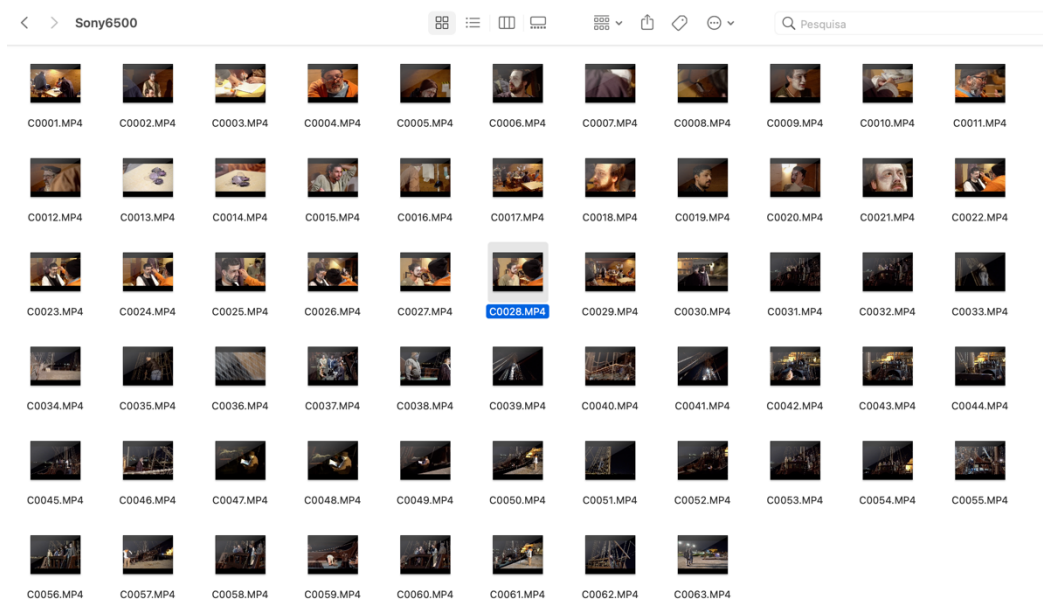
Sony6500

Pesquisa

C0001.MP4 C0002.MP4 C0003.MP4 C0004.MP4 C0005.MP4 C0006.MP4 C0007.MP4 C0008.MP4 C0009.MP4 C0010.MP4 C0011.MP4

C0012.MP4 C0013.MP4 C0014.MP4 C0015.MP4 C0016.MP4 C0017.MP4 C0018.MP4 C0019.MP4 C0020.MP4 C0021.MP4 C0022.MP4

C0023.MP4 C0024.MP4 C0025.MP4 C0026.MP4 C0027.MP4 C0028.MP4 C0029.MP4 C0030.MP4 C0031.MP4 C0032.MP4 C0033.MP4

C0034.MP4 C0035.MP4 C0036.MP4 C0037.MP4 C0038.MP4 C0039.MP4 C0040.MP4 C0041.MP4 C0042.MP4 C0043.MP4 C0044.MP4

C0045.MP4 C0046.MP4 C0047.MP4 C0048.MP4 C0049.MP4 C0050.MP4 C0051.MP4 C0052.MP4 C0053.MP4 C0054.MP4 C0055.MP4

C0056.MP4 C0057.MP4 C0058.MP4 C0059.MP4 C0060.MP4 C0061.MP4 C0062.MP4 C0063.MP4